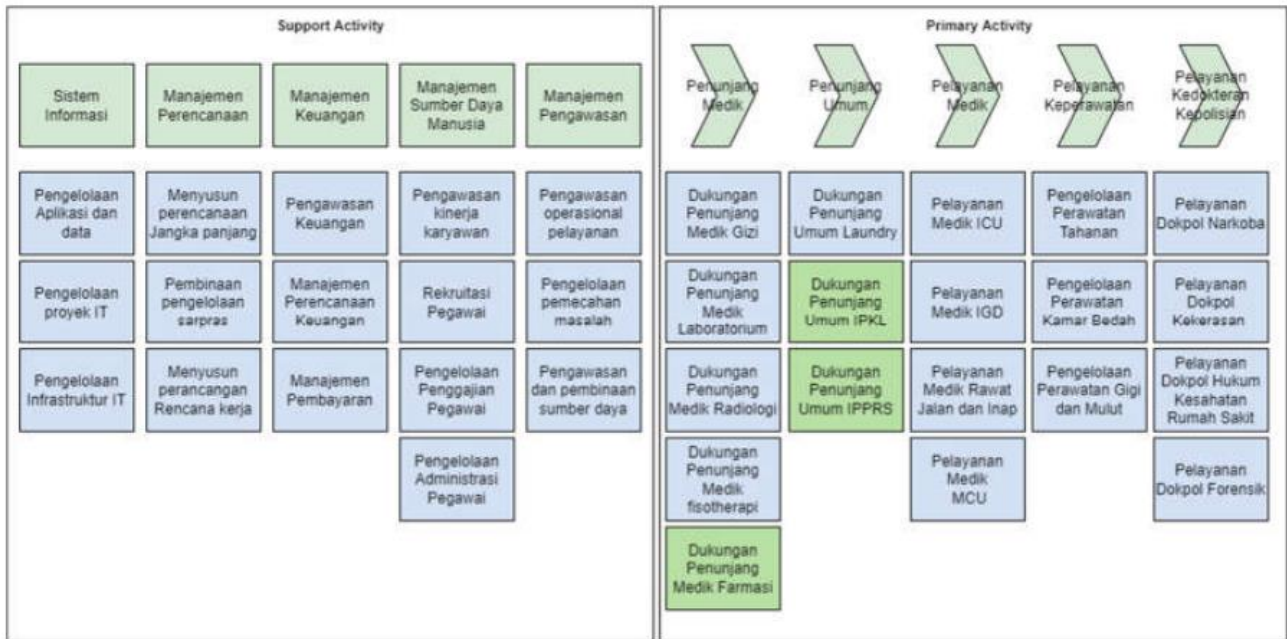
Support Activity

Sistem Informasi

Manajemen Perencanaan

Manajemen Keuangan

Manajemen Sumber Daya Manusia

Manajemen Pengawasan

Pengelolaan Aplikasi dan data

Menyusun perencanaan Jangka panjang

Pengawasan Keuangan

Pengawasan kinerja karyawan

Pengawasan operasional pelayanan

Pengelolaan proyek IT

Pembinaan pengelolaan sarpras

Manajemen Perencanaan Keuangan

Rekruitasi Pegawai

Pengelolaan pemecahan masalah

Pengelolaan Infrastruktur IT

Menyusun perancangan Rencana kerja

Manajemen Pembayaran

Pengelolaan Penggajian Pegawai

Pengawasan dan pembinaan sumber daya

Pengelolaan Administrasi Pegawai

Primary Activity

Penunjang Medik

Penunjang Umum

Pelayanan Medik

Pelayanan Keperawatan

Pelayanan Kedokteran Kepolisian

Dukungan Penunjang Medik Gizi

Dukungan Penunjang Umum Laundry

Pelayanan Medik ICU

Pengelolaan Perawatan Tahanan

Pelayanan Dokpol Narkoba

Dukungan Penunjang Medik Laboratorium

Dukungan Penunjang Umum IPKL

Pelayanan Medik IGD

Pengelolaan Perawatan Kamar Bedah

Pelayanan Dokpol Kekerasan

Dukungan Penunjang Medik Radiologi

Dukungan Penunjang Umum IPPRS

Pelayanan Medik Rawat Jalan dan Inap

Pengelolaan Perawatan Gigi dan Mulut

Pelayanan Dokpol Hukum Kesahatan Rumah Sakit

Dukungan Penunjang Medik fisotherapi

Pelayanan Medik MCU

Pelayanan Dokpol Forensik

Dukungan Penunjang Medik Farmasi